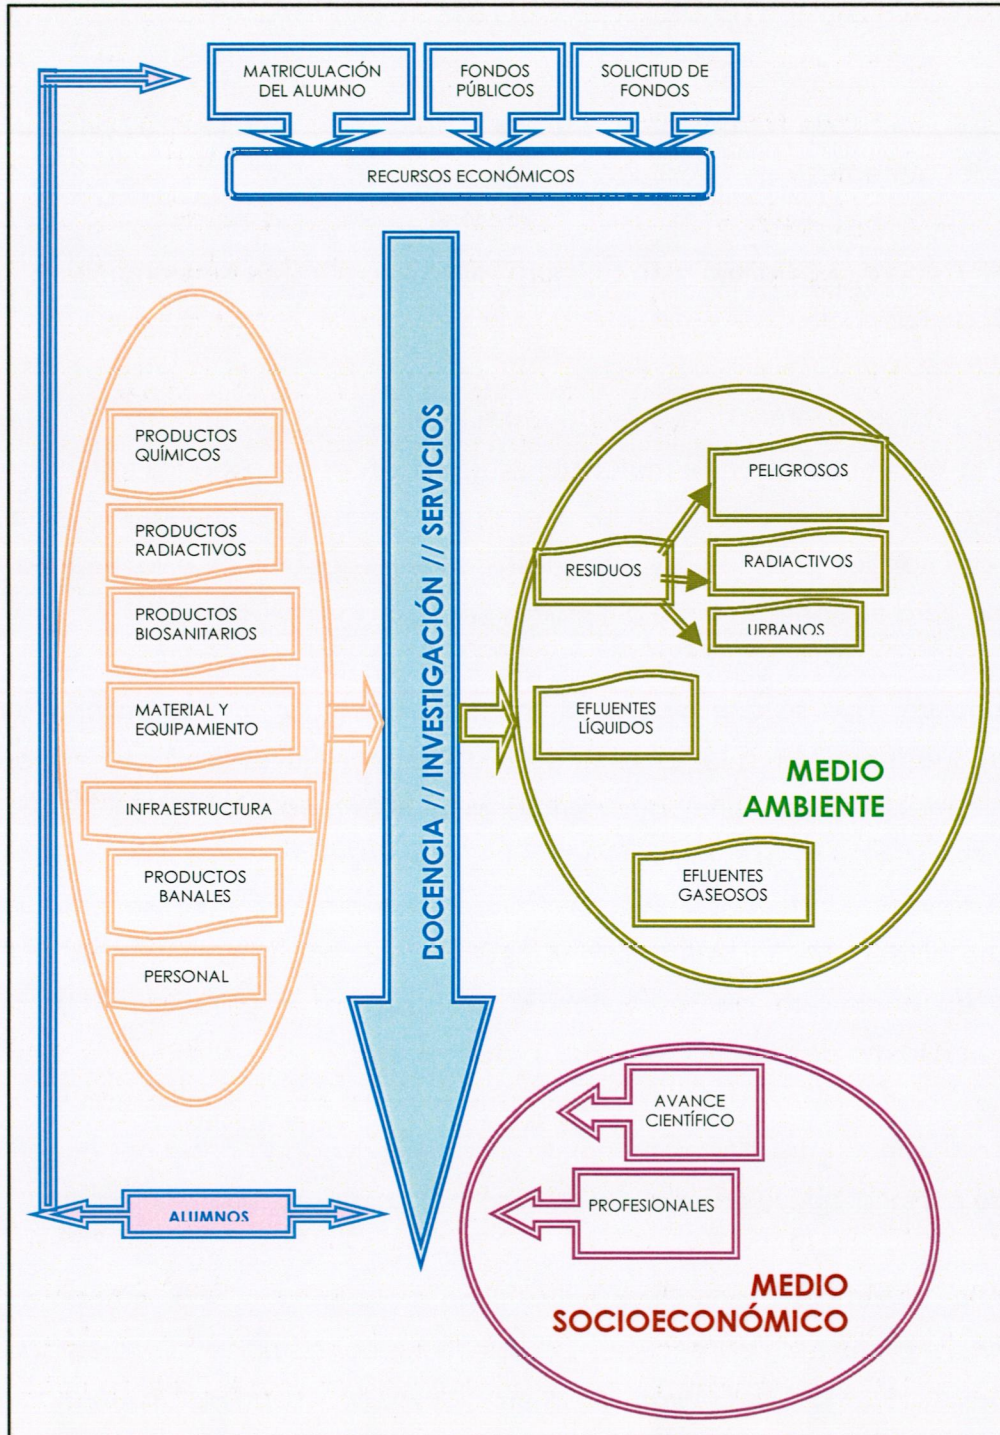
MATRICULACIÓN DEL ALUMNO

FONDOS PÚBLICOS

SOLICITUD DE FONDOS

RECURSOS ECONÓMICOS

PRODUCTOS QUÍMICOS

PRODUCTOS RADIACTIVOS

PRODUCTOS BIOSANITARIOS

MATERIAL Y EQUIPAMIENTO

INFRAESTRUCTURA

PRODUCTOS BANALES

PERSONAL

DOCENCIA // INVESTIGACIÓN // SERVICIOS

RESIDUOS

PELIGROSOS

RADIACTIVOS

URBANOS

EFLUENTES LÍQUIDOS

MEDIO AMBIENTE

EFLUENTES GASEOSOS

AVANCE CIENTÍFICO

PROFESIONALES

ALUMNOS

MEDIO SOCIOECONÓMICO